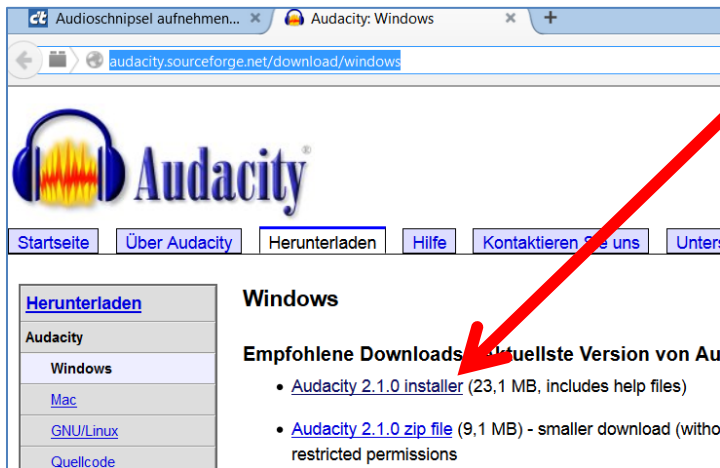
ct Audioschnipsel aufnehmen... ×
Audacity: Windows ×
+

audacity.sourceforge.net/download/windows

Audacity®

Startseite
Über Audacity
Herunterladen
Hilfe
Kontaktieren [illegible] uns
Unters

Herunterladen
Audacity
Windows
Mac
GNU/Linux
Quellcode

Windows

Empfohlene Downloads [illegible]ktuellste Version von Au

• Audacity 2.1.0 installer (23,1 MB, includes help files)

• Audacity 2.1.0 zip file (9,1 MB) - smaller download (witho restricted permissions